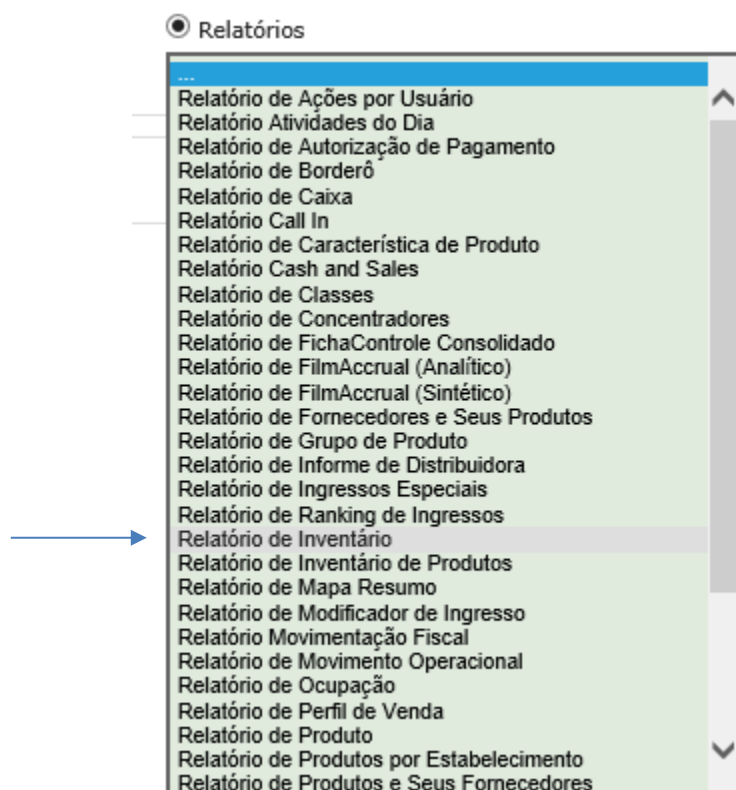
Relatórios

---
Relatório de Ações por Usuário
Relatório Atividades do Dia
Relatório de Autorização de Pagamento
Relatório de Borderô
Relatório de Caixa
Relatório Call In
Relatório de Característica de Produto
Relatório Cash and Sales
Relatório de Classes
Relatório de Concentradores
Relatório de FichaControle Consolidado
Relatório de FilmAccrual (Analítico)
Relatório de FilmAccrual (Sintético)
Relatório de Fornecedores e Seus Produtos
Relatório de Grupo de Produto
Relatório de Informe de Distribuidora
Relatório de Ingressos Especiais
Relatório de Ranking de Ingressos
Relatório de Inventário
Relatório de Inventário de Produtos
Relatório de Mapa Resumo
Relatório de Modificador de Ingresso
Relatório Movimentação Fiscal
Relatório de Movimento Operacional
Relatório de Ocupação
Relatório de Perfil de Venda
Relatório de Produto
Relatório de Produtos por Estabelecimento
Relatório de Produtos e Seus Fornecedores